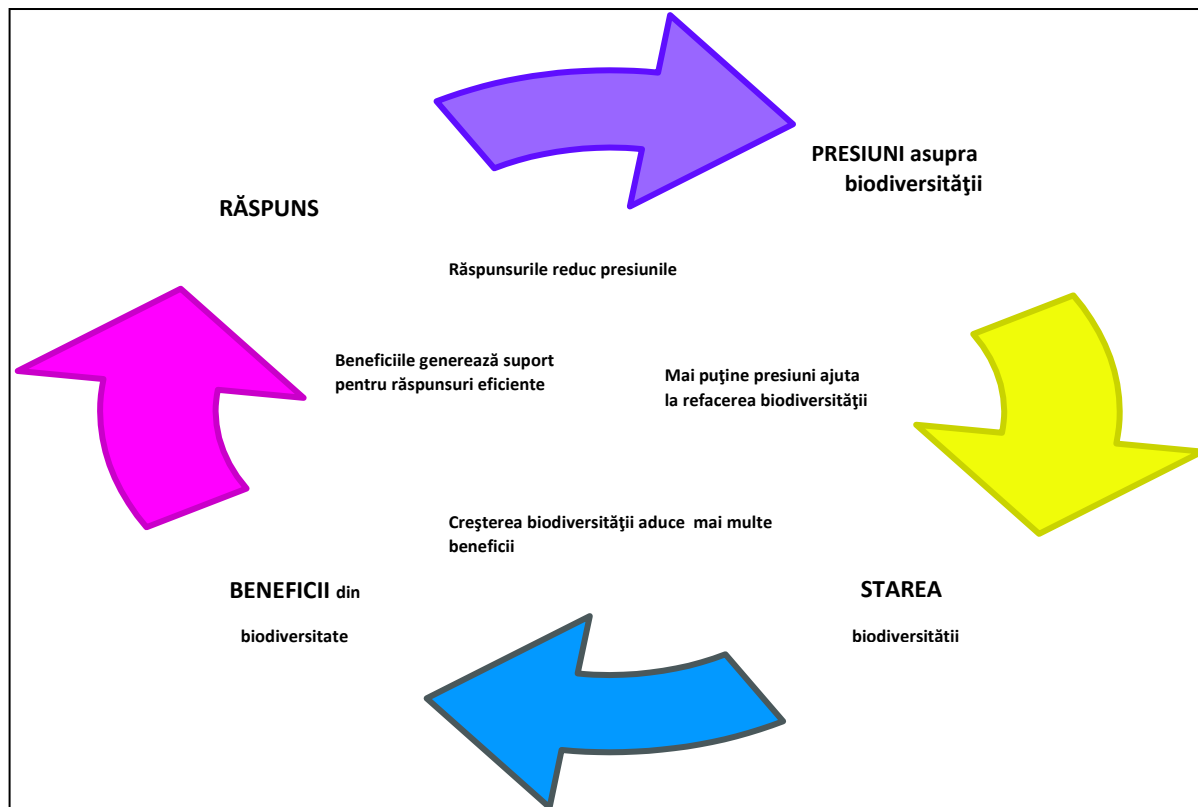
PRESIUNI asupra biodiversităţii

RĂSPUNS

Răspunsurile reduc presiunile

Beneficiile generează suport pentru răspunsuri eficiente

Mai puţine presiuni ajuta la refacerea biodiversităţii

Creşterea biodiversităţii aduce mai multe beneficii

BENEFICII din

biodiversitate

STAREA

biodiversitătii